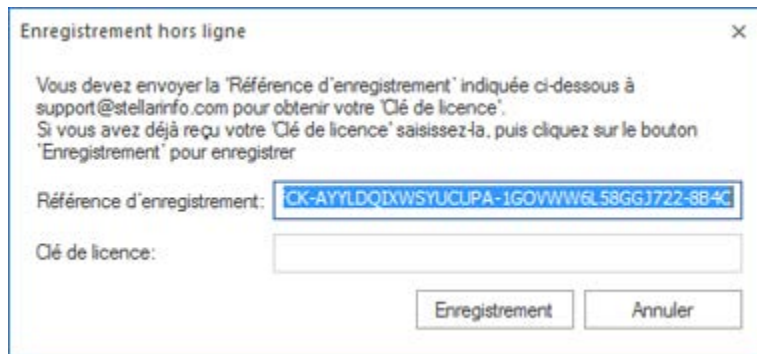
Enregistrement hors ligne

×

Vous devez envoyer la 'Référence d'enregistrement' indiquée ci-dessous à support@stellarinfo.com pour obtenir votre 'Clé de licence'.
Si vous avez déjà reçu votre 'Clé de licence' saisissez-la, puis cliquez sur le bouton 'Enregistrement' pour enregistrer

Référence d'enregistrement: CK-AYYLDQIXWSYUCUPA-1GOVWW6L58GGJ722-8B4C

Clé de licence:

Enregistrement

Annuler